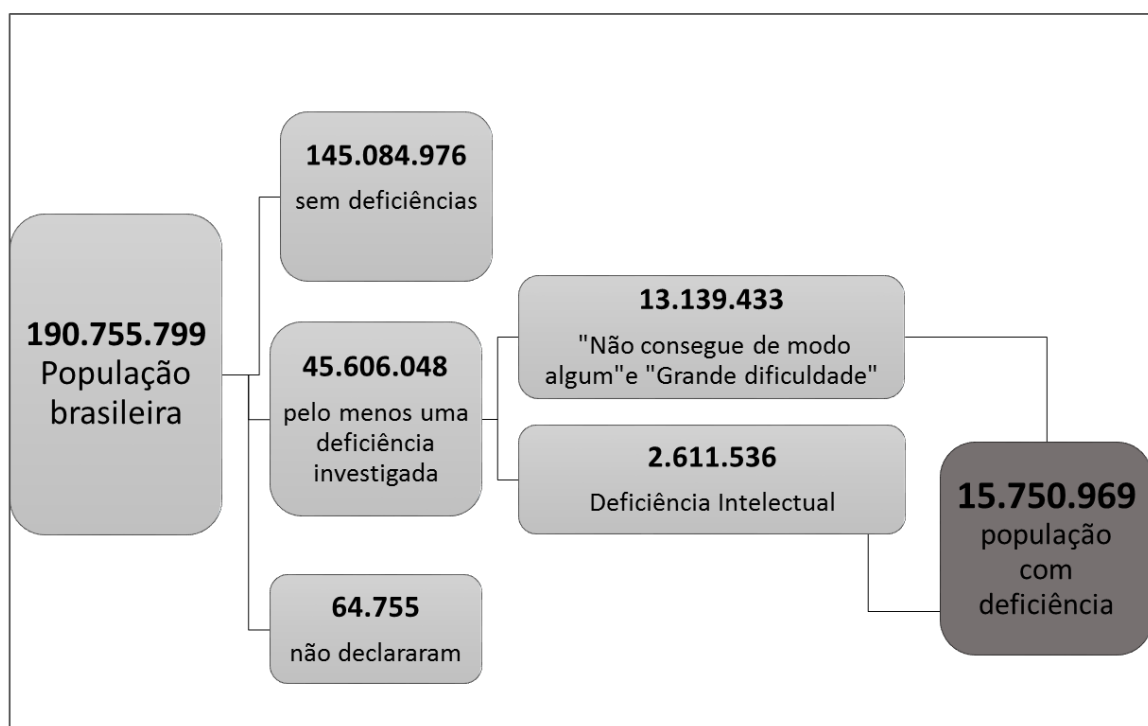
190.755.799
População brasileira

145.084.976
sem deficiências

45.606.048
pelo menos uma deficiência investigada

64.755
não declararam

13.139.433
"Não consegue de modo algum"e "Grande dificuldade"

2.611.536
Deficiência Intelectual

15.750.969
população com deficiência